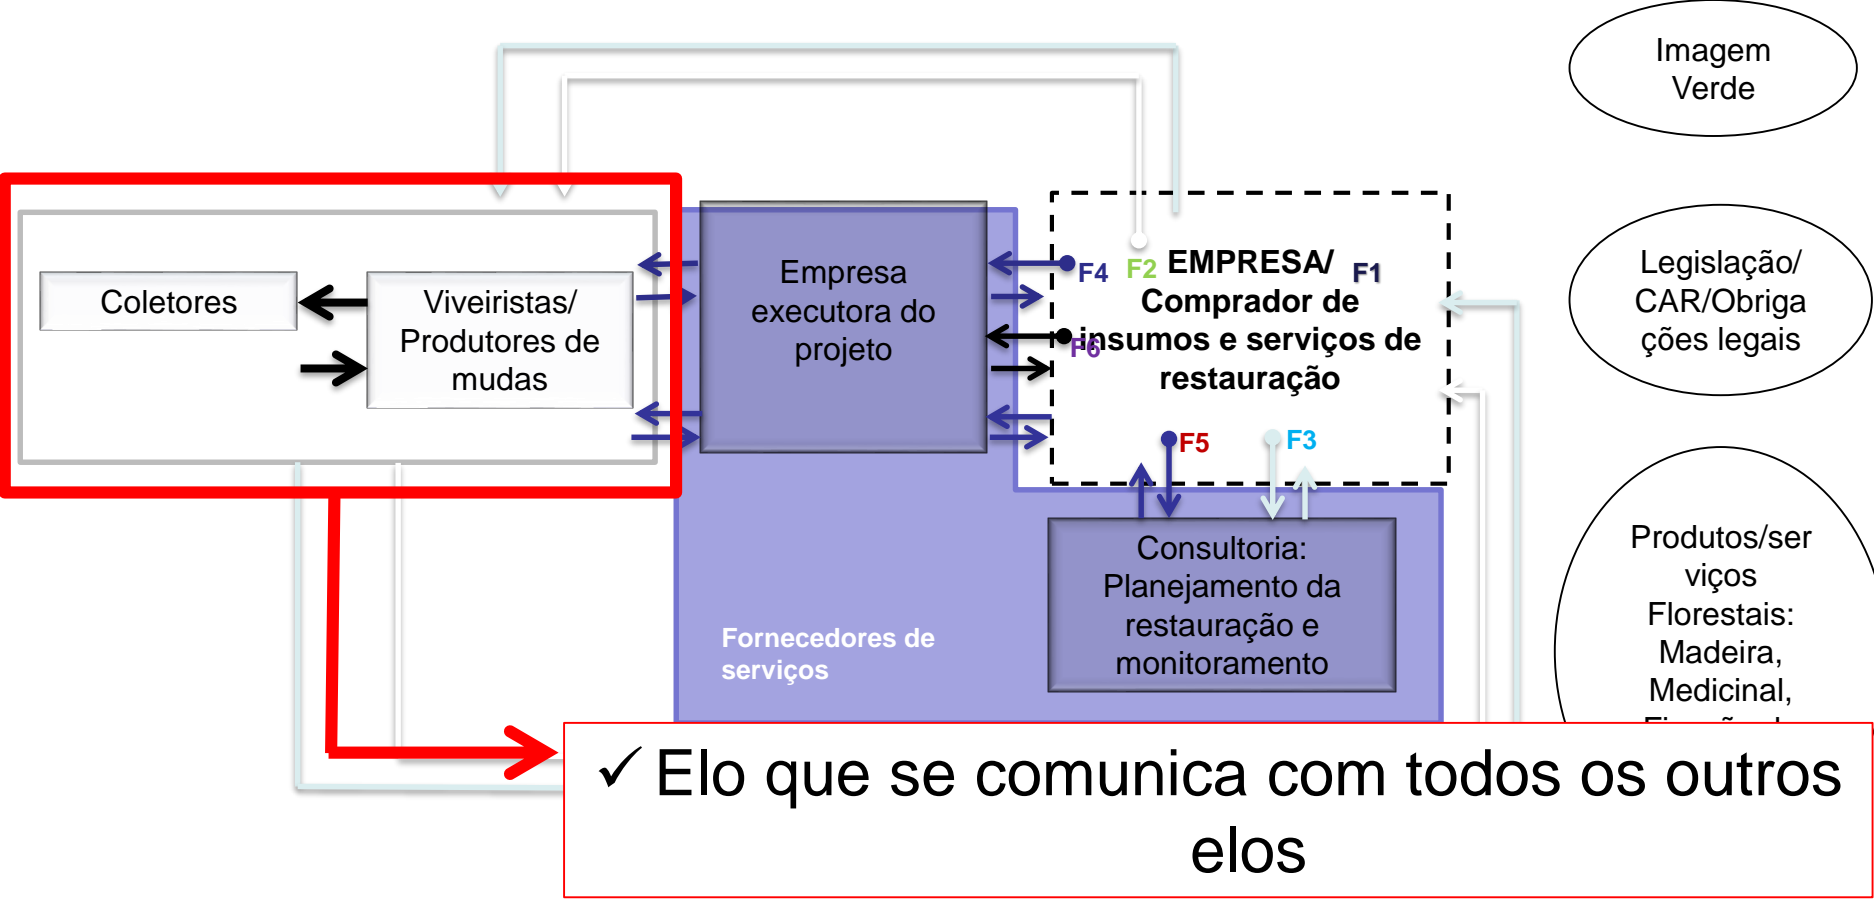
Imagem Verde

Coletores

Viveiristas/ Produtores de mudas

Empresa executora do projeto

F4 F2 EMPRESA/ F1 Comprador de insumos e serviços de restauração

F6

Legislação/ CAR/Obrigações legais

F5 F3

Consultoria: Planejamento da restauração e monitoramento

Fornecedores de serviços

Produtos/serviços Florestais: Madeira, Medicinal, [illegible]

✓ Elo que se comunica com todos os outros elos